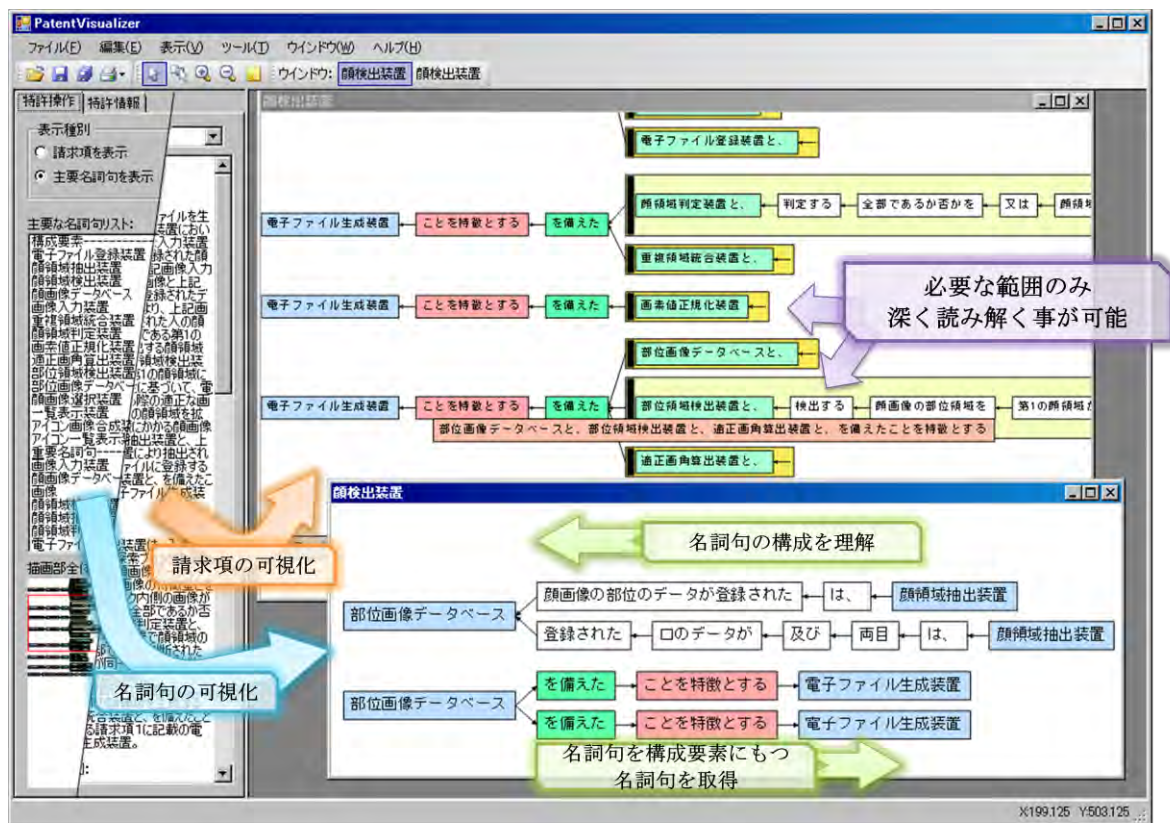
PatentVisualizer

ファイル(F) 編集(E) 表示(V) ツール(T) ウインドウ(W) ヘルプ(H)

ウインドウ: 顔検出装置 顔検出装置

特許操作 特許情報

表示種別

請求項を表示

主要名詞句を表示

主要な名詞句リスト:

構成要素
電子ファイル登録装置
顔領域抽出装置
顔領域検出装置
顔画像データベース
画像入力装置
重複領域統合装置
顔領域判定装置
画素値正規化装置
適正画角算出装置
部位領域検出装置
部位画像データベース
一覧表示装置
顔画像選択装置
アイコン画像合成装置
アイコン一覧表示
重要名詞句
画像入力装置
顔画像データベース
画像
顔領域
顔領域
顔領域
電子ファイル

描画部全体

顔検出装置

電子ファイル登録装置と、

電子ファイル生成装置 ことを特徴とする を備えた 顔領域判定装置と、 判定する 全部であるか否かを 又は 顔領域

重複領域統合装置と、

電子ファイル生成装置 ことを特徴とする を備えた 画素値正規化装置

必要な範囲のみ
深く読み解く事が可能

部位画像データベースと、

電子ファイル生成装置 ことを特徴とする を備えた 部位領域検出装置と、 検出する 顔画像の部位領域を 第1の顔領域

部位画像データベースと、部位領域検出装置と、適正画角算出装置と、を備えたことを特徴とする

適正画角算出装置と、

顔検出装置

名詞句の構成を理解

部位画像データベース 顔画像の部位のデータが登録された は、 顔領域抽出装置

登録された 口のデータが 及び 両目 は、 顔領域抽出装置

部位画像データベース を備えた ことを特徴とする 電子ファイル生成装置

を備えた ことを特徴とする 電子ファイル生成装置

請求項の可視化

名詞句の可視化

名詞句を構成要素にもつ
名詞句を取得

X199.125 Y503.125